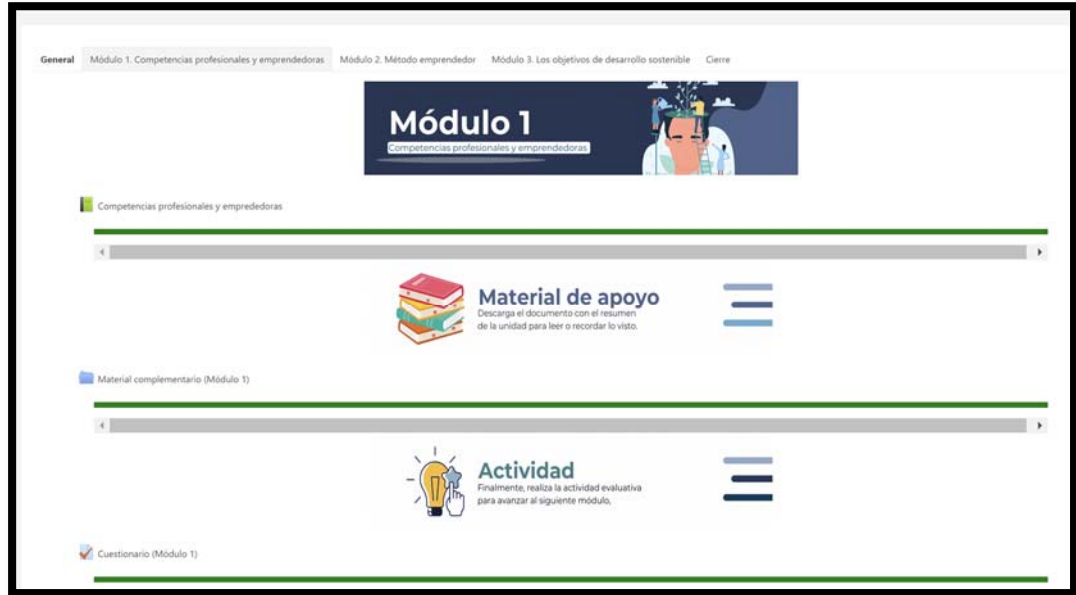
General Módulo 1. Competencias profesionales y emprendedoras Módulo 2. Método emprendedor Módulo 3. Los objetivos de desarrollo sostenible Cierre

Módulo 1
Competencias profesionales y emprendedoras

Competencias profesionales y emprededoras

Material de apoyo
Descarga el documento con el resumen de la unidad para leer o recordar lo visto.

Material complementario (Módulo 1)

Actividad
Finalmente, realiza la actividad evaluativa para avanzar al siguiente módulo.

Cuestionario (Módulo 1)